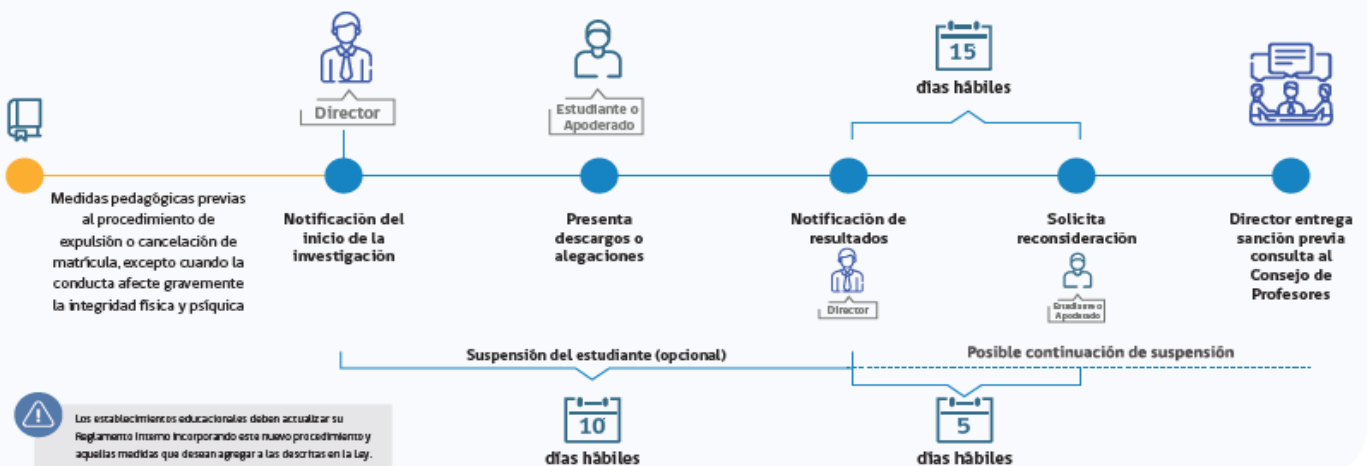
Director

Estudiante o Apoderado

15

días hábiles

Medidas pedagógicas previas al procedimiento de expulsión o cancelación de matrícula, excepto cuando la conducta afecte gravemente la integridad física y psíquica

Notificación del inicio de la investigación

Presenta descargos o alegaciones

Notificación de resultados

Director

Solicita reconsideración

Estudiante o Apoderado

Director entrega sanción previa consulta al Consejo de Profesores

Suspensión del estudiante (opcional)

Posible continuación de suspensión

Los establecimientos educacionales deben actualizar su Reglamento Interno incorporando este nuevo procedimiento y aquellas medidas que desean agregar a las descritas en la Ley.

10

días hábiles

5

días hábiles